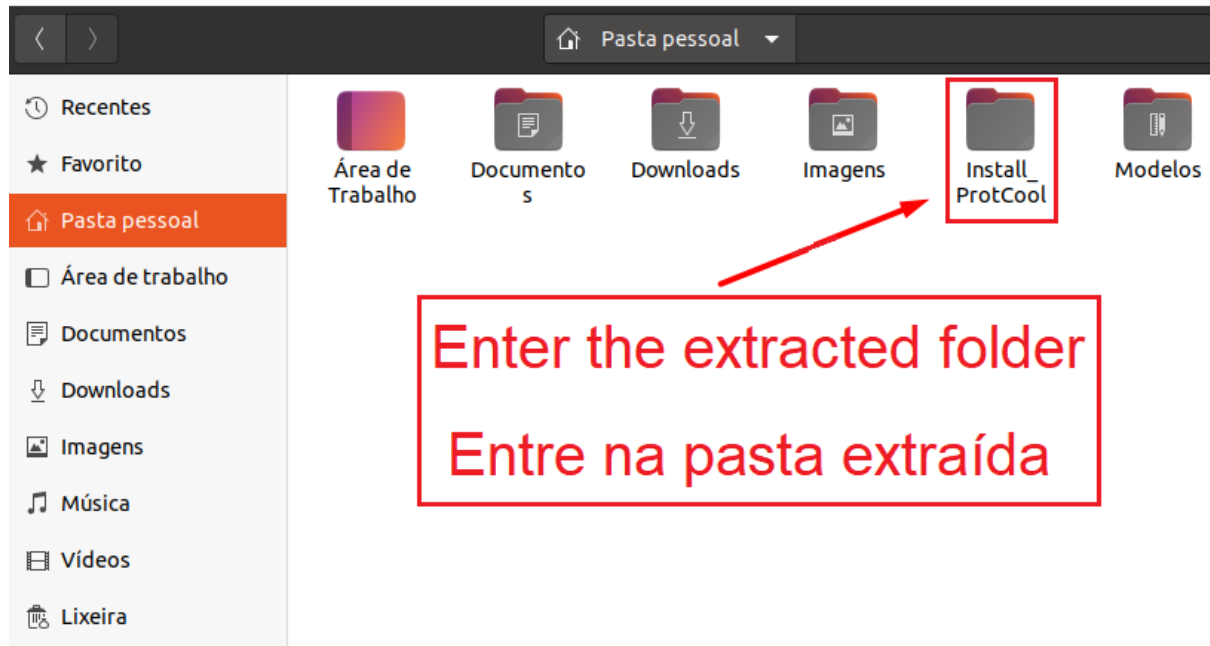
Pasta pessoal

Recentes
Favorito
Pasta pessoal
Área de trabalho
Documentos
Downloads
Imagens
Música
Vídeos
Lixeira

Área de Trabalho
Documentos
Downloads
Imagens
Install_ ProtCool
Modelos

Enter the extracted folder

Entre na pasta extraída